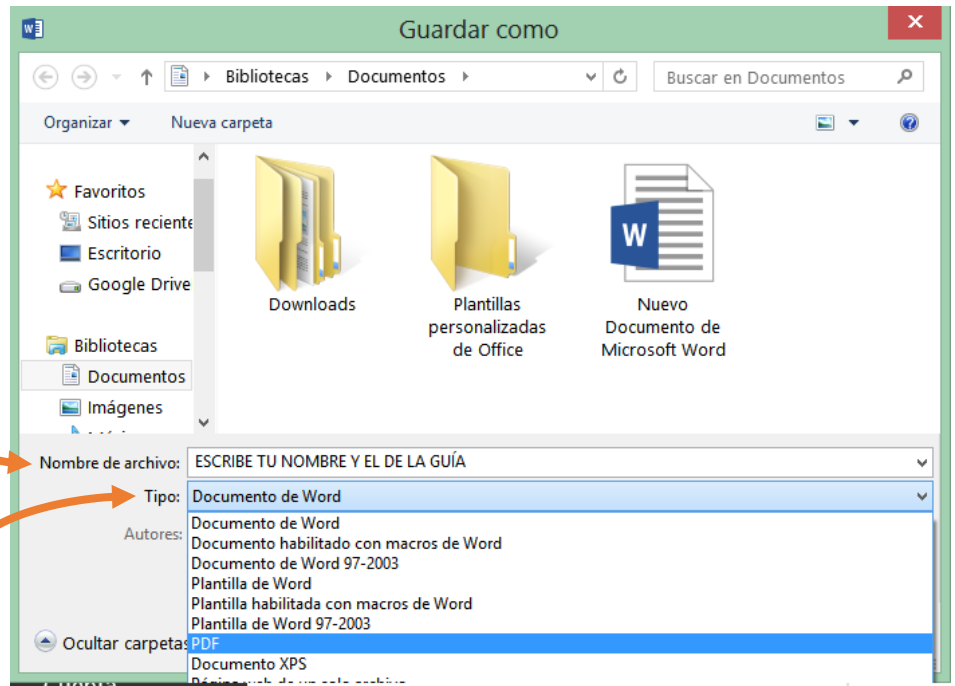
Guardar como

Bibliotecas ▸ Documentos ▸

Buscar en Documentos

Organizar ▾ Nueva carpeta

Favoritos
Sitios reciente
Escritorio
Google Drive

Bibliotecas
Documentos
Imágenes
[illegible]

Downloads

Plantillas personalizadas de Office

Nuevo Documento de Microsoft Word

Nombre de archivo: ESCRIBE TU NOMBRE Y EL DE LA GUÍA

Tipo: Documento de Word

Autores:

Documento de Word
Documento habilitado con macros de Word
Documento de Word 97-2003
Plantilla de Word
Plantilla habilitada con macros de Word
Plantilla de Word 97-2003
PDF
Documento XPS
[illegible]

Ocultar carpetas